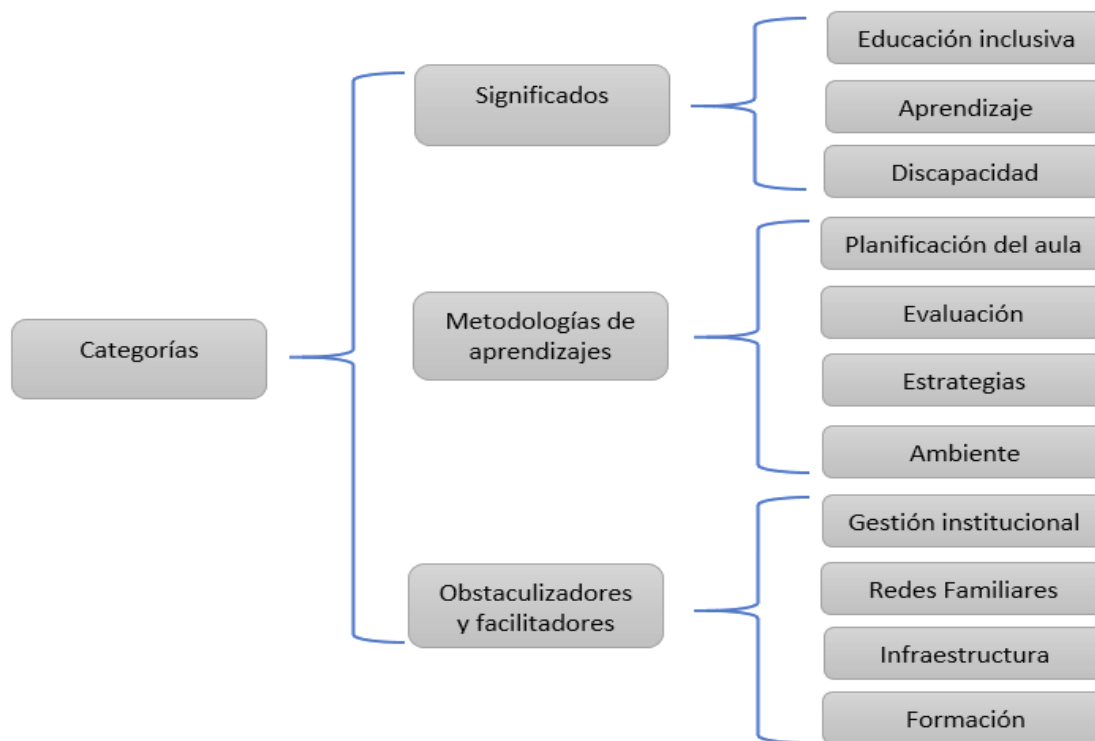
Categorías

Significados

Educación inclusiva

Aprendizaje

Discapacidad

Metodologías de aprendizajes

Planificación del aula

Evaluación

Estrategias

Ambiente

Obstaculizadores y facilitadores

Gestión institucional

Redes Familiares

Infraestructura

Formación